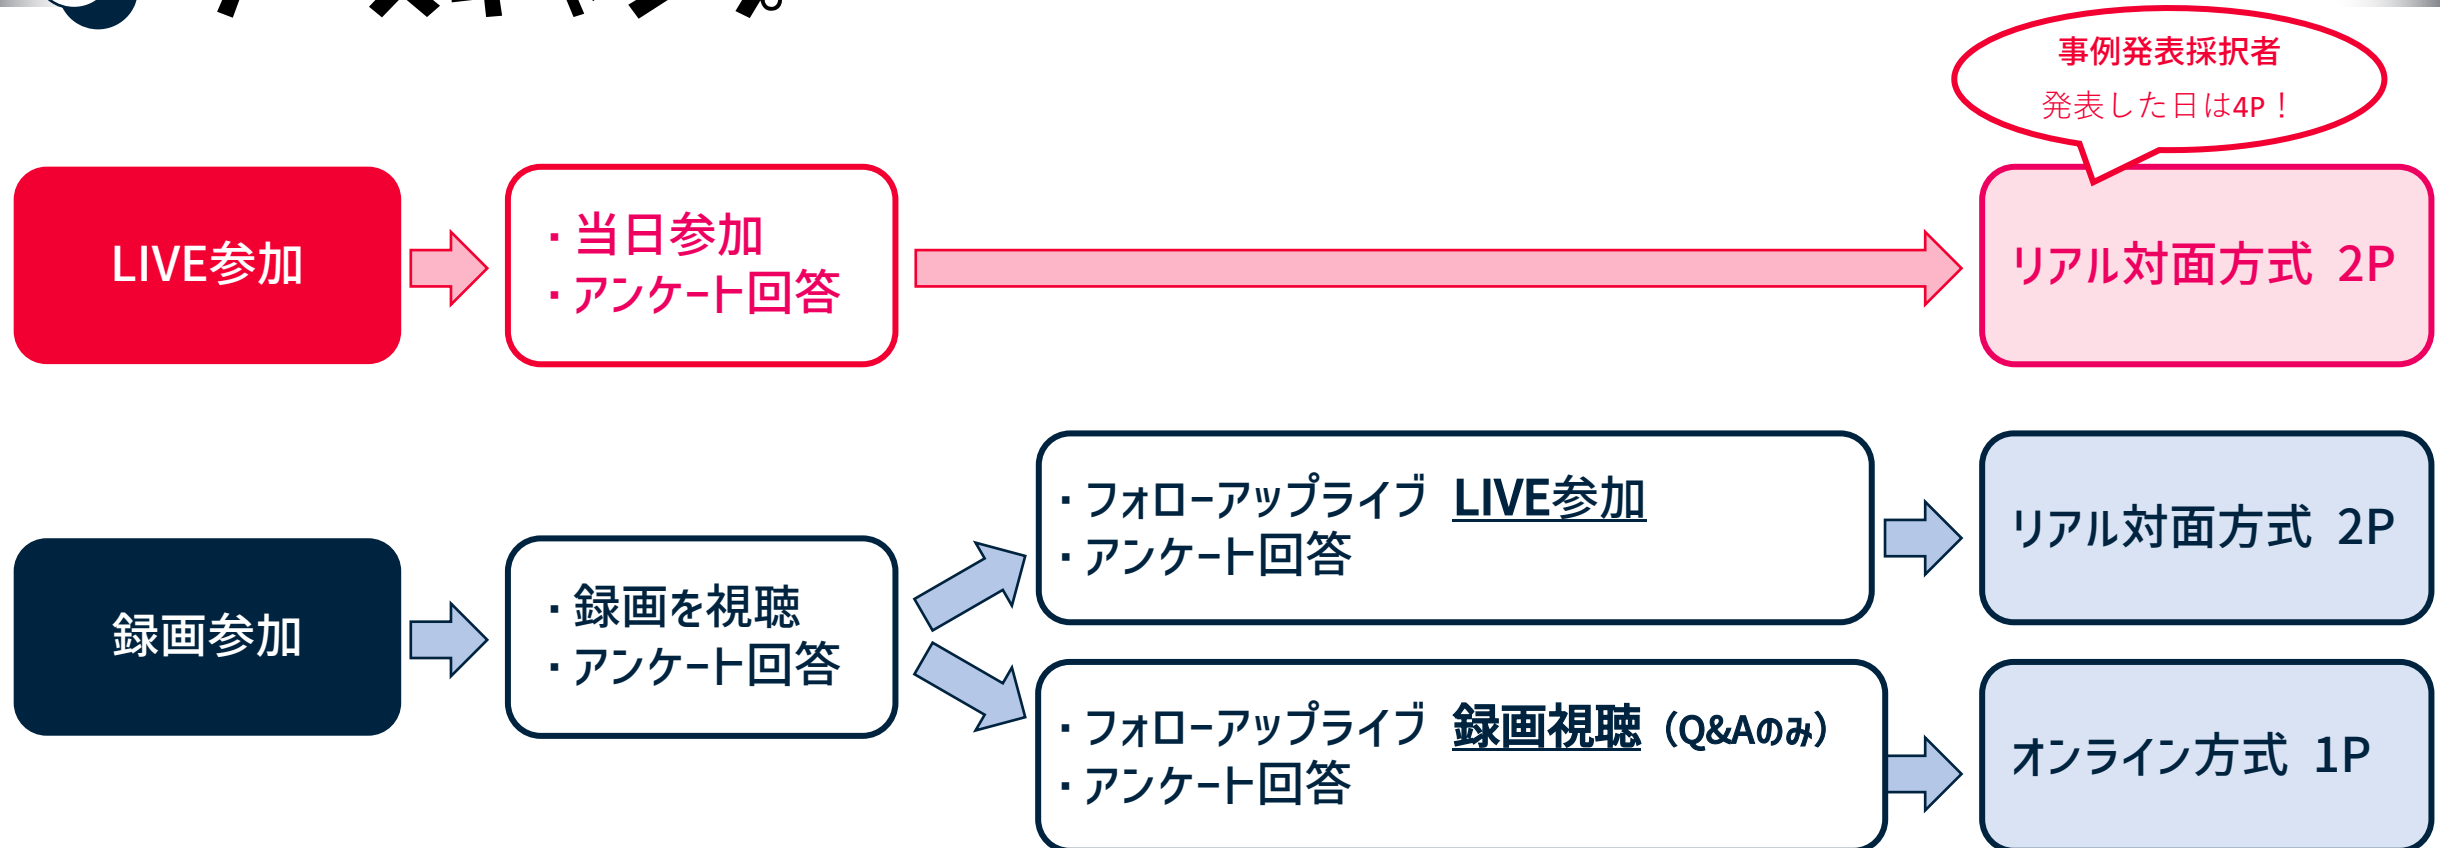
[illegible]

事例発表採択者
発表した日は4P！

LIVE参加

・当日参加
・アンケート回答

リアル対面方式 2P

録画参加

・録画を視聴
・アンケート回答

・フォローアップライブ LIVE参加
・アンケート回答

リアル対面方式 2P

・フォローアップライブ 録画視聴（Q&Aのみ）
・アンケート回答

オンライン方式 1P